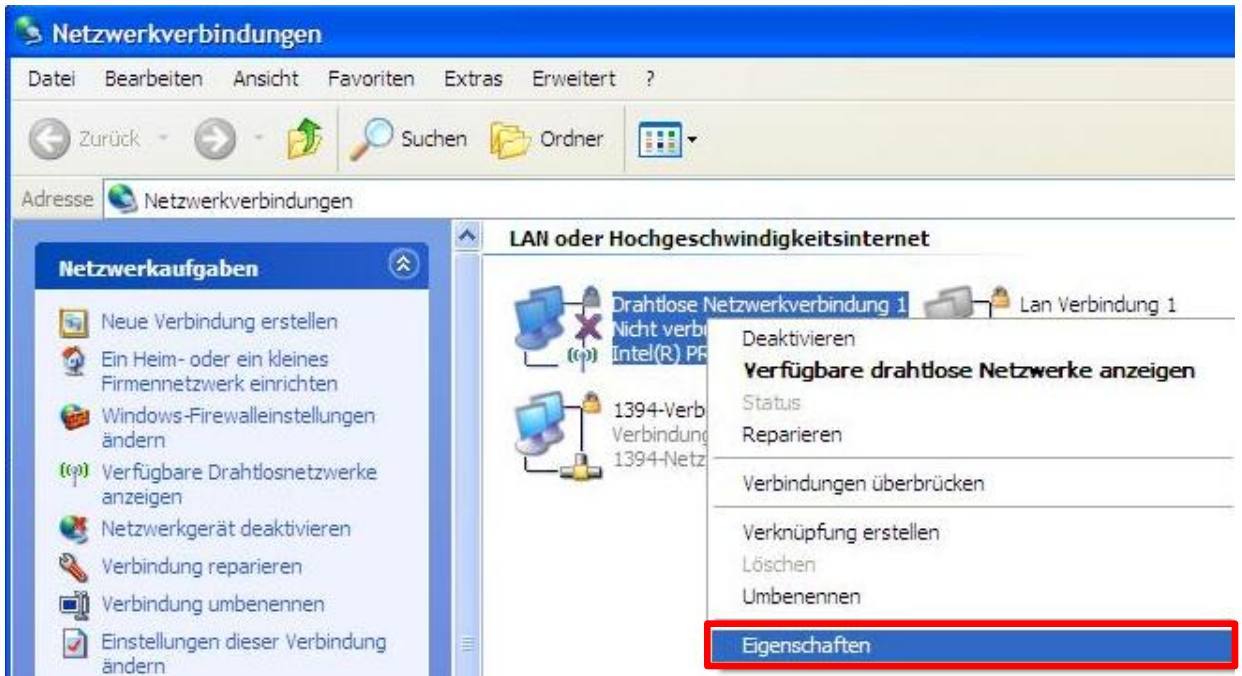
Netzwerkverbindungen

Datei Bearbeiten Ansicht Favoriten Extras Erweitert ?

Zurück Suchen Ordner

Adresse Netzwerkverbindungen

Netzwerkaufgaben

Neue Verbindung erstellen

Ein Heim- oder ein kleines Firmennetzwerk einrichten

Windows-Firewalleinstellungen ändern

Verfügbare Drahtlosnetzwerke anzeigen

Netzwerkgerät deaktivieren

Verbindung reparieren

Verbindung umbenennen

Einstellungen dieser Verbindung ändern

LAN oder Hochgeschwindigkeitsinternet

Drahtlose Netzwerkverbindung 1
Nicht verbu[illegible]
Intel(R) PR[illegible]

Lan Verbindung 1

1394-Verb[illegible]
Verbindung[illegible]
1394-Netz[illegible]

Deaktivieren
Verfügbare drahtlose Netzwerke anzeigen
Status
Reparieren
Verbindungen überbrücken
Verknüpfung erstellen
Löschen
Umbenennen
Eigenschaften